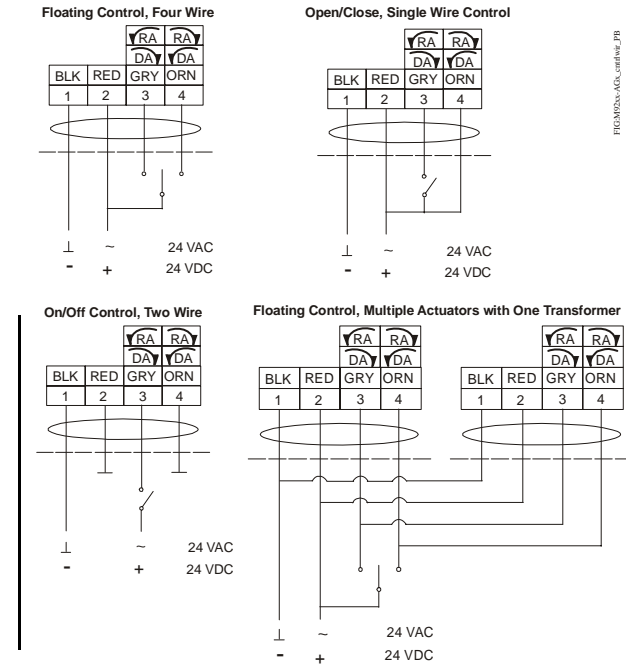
Floating Control, Four Wire

| | | RA | RA |
|---|---|---|---|
| | | DA | DA |
| BLK | RED | GRY | ORN |
| 1 | 2 | 3 | 4 |

⊥ ~ 24 VAC
- + 24 VDC

Open/Close, Single Wire Control

| | | RA | RA |
|---|---|---|---|
| | | DA | DA |
| BLK | RED | GRY | ORN |
| 1 | 2 | 3 | 4 |

⊥ ~ 24 VAC
- + 24 VDC

FIG.M92xx-AGx_cntlwir_PB

On/Off Control, Two Wire

| | | RA | RA |
|---|---|---|---|
| | | DA | DA |
| BLK | RED | GRY | ORN |
| 1 | 2 | 3 | 4 |

⊥ ~ 24 VAC
- + 24 VDC

Floating Control, Multiple Actuators with One Transformer

| | | RA | RA |
|---|---|---|---|
| | | DA | DA |
| BLK | RED | GRY | ORN |
| 1 | 2 | 3 | 4 |

| | | RA | RA |
|---|---|---|---|
| | | DA | DA |
| BLK | RED | GRY | ORN |
| 1 | 2 | 3 | 4 |

⊥ ~ 24 VAC
- + 24 VDC